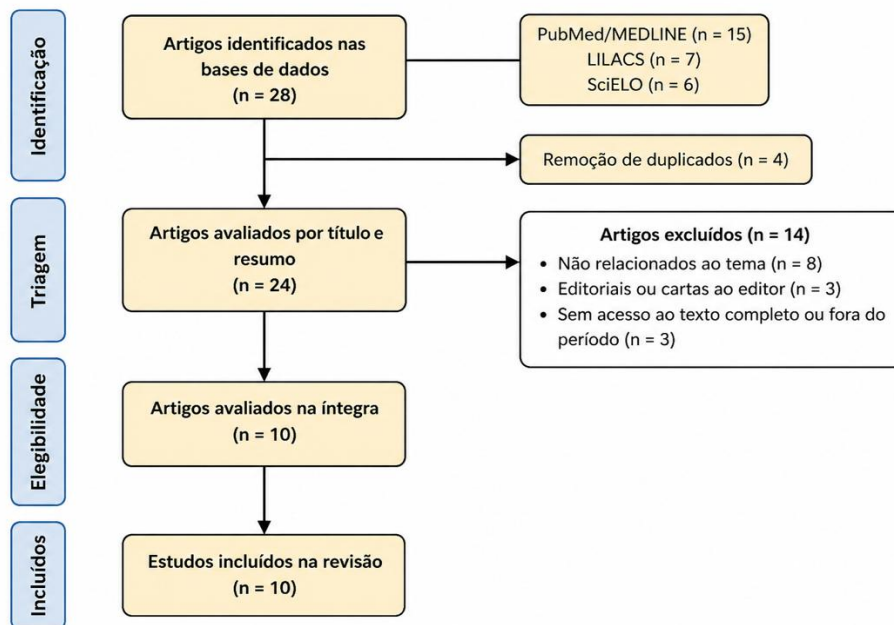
Identificação

Artigos identificados nas bases de dados (n = 28)

PubMed/MEDLINE (n = 15)
LILACS (n = 7)
SciELO (n = 6)

Remoção de duplicados (n = 4)

Triagem

Artigos avaliados por título e resumo (n = 24)

Artigos excluídos (n = 14)
• Não relacionados ao tema (n = 8)
• Editoriais ou cartas ao editor (n = 3)
• Sem acesso ao texto completo ou fora do período (n = 3)

Elegibilidade

Artigos avaliados na íntegra (n = 10)

Incluídos

Estudos incluídos na revisão (n = 10)